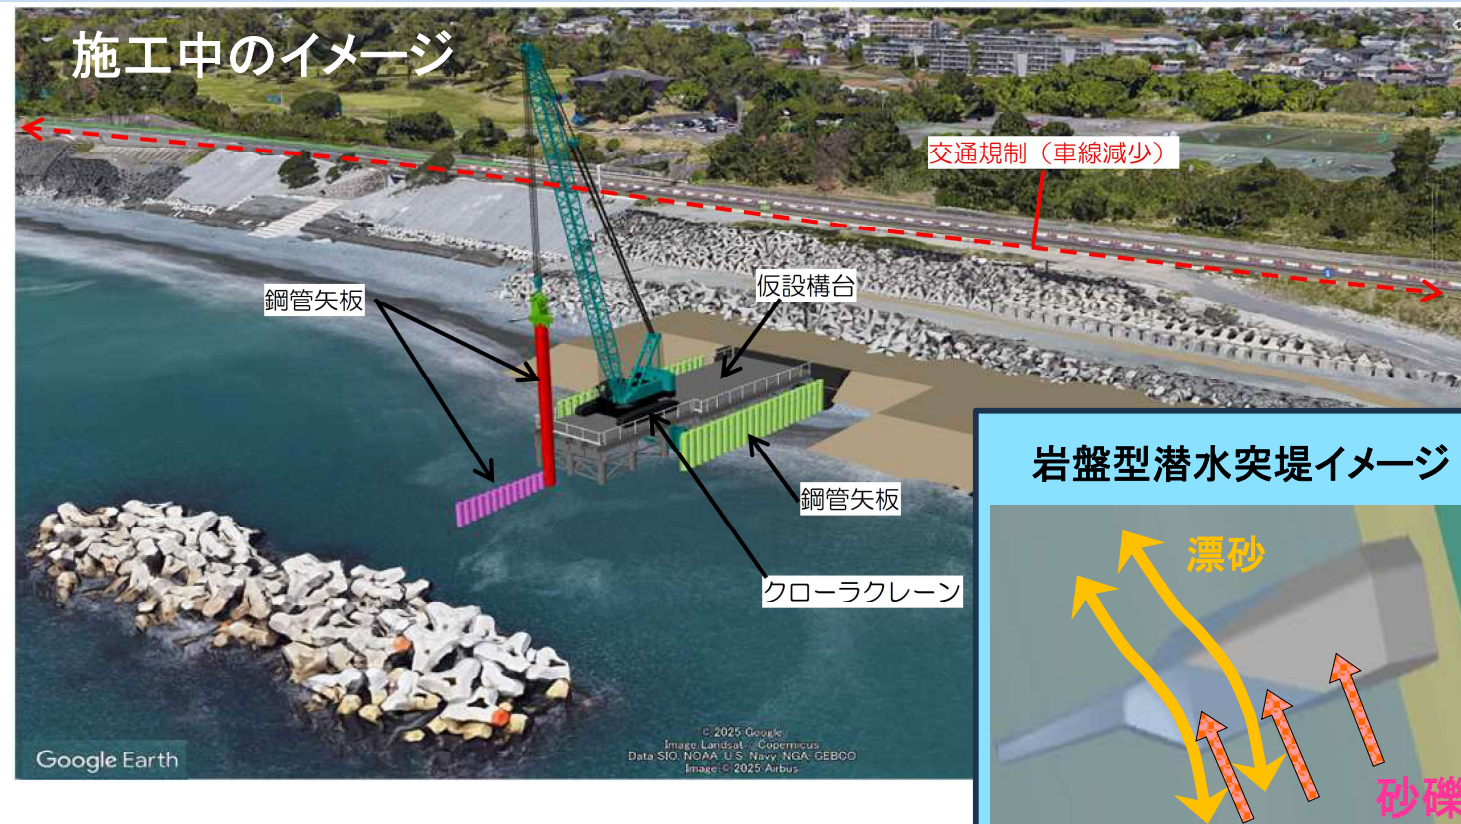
施工中のイメージ

交通規制（車線減少）

鋼管矢板

仮設構台

鋼管矢板

クローラクレーン

岩盤型潜水突堤イメージ

漂砂

砂礫

Google Earth

© 2025 Google
Image Landsat / Copernicus
Data SIO, NOAA, U.S. Navy, NGA, GEBCO
Image © 2025 Airbus